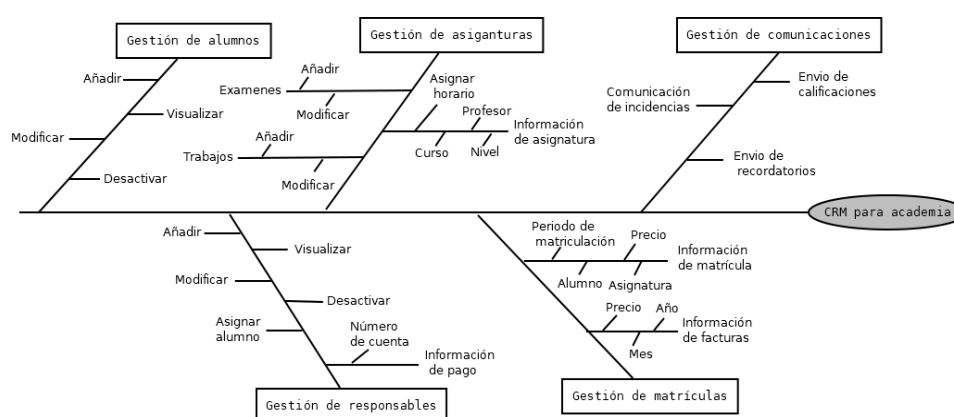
Gestión de alumnos

Añadir

Visualizar

Modificar

Desactivar

Gestión de asiganturas

Añadir

Examenes

Modificar

Asignar horario

Profesor

Información de asignatura

Añadir

Trabajos

Curso

Nivel

Modificar

Gestión de comunicaciones

Comunicación de incidencias

Envio de calificaciones

Envio de recordatorios

CRM para academia

Añadir

Visualizar

Modificar

Desactivar

Asignar alumno

Número de cuenta

Información de pago

Gestión de responsables

Periodo de matriculación

Precio

Información de matrícula

Alumno

Asignatura

Precio

Año

Información de facturas

Mes

Gestión de matrículas